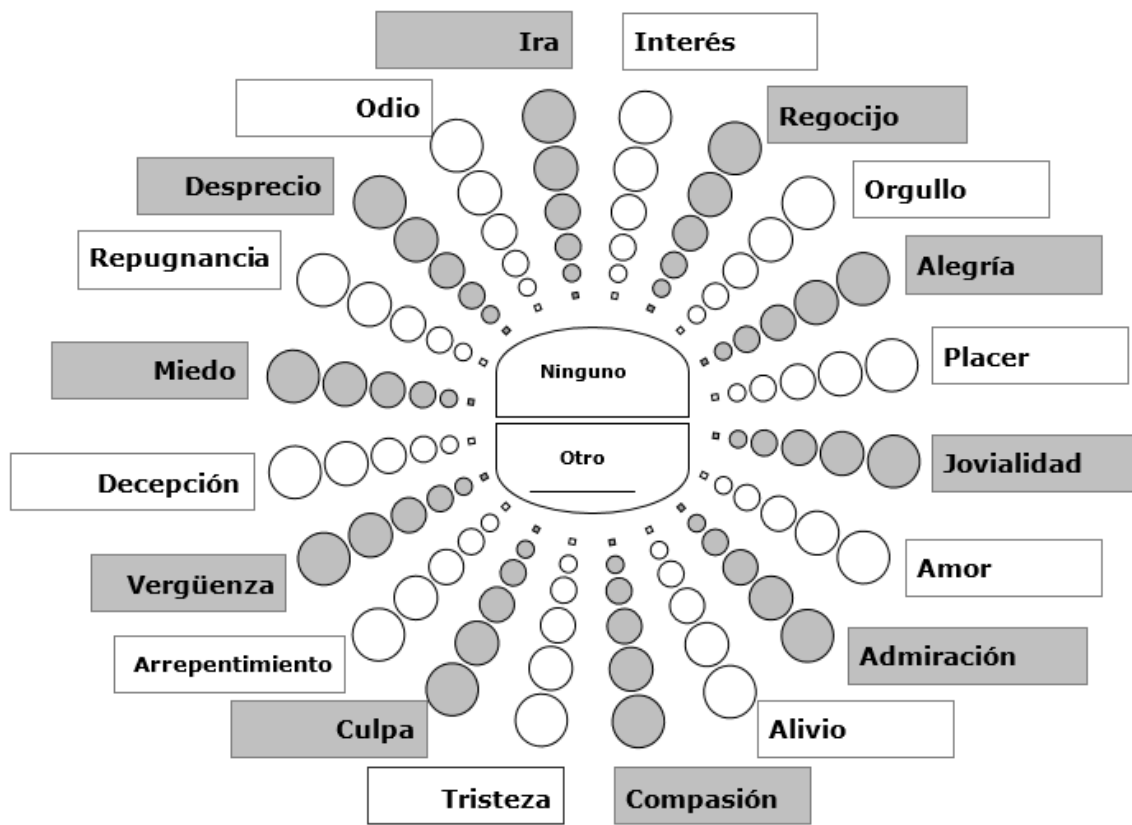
Ira

Interés

Odio

Regocijo

Desprecio

Orgullo

Repugnancia

Alegría

Miedo

Ninguno

Placer

Otro

Decepción

Jovialidad

Vergüenza

Amor

Arrepentimiento

Admiración

Culpa

Alivio

Tristeza

Compasión